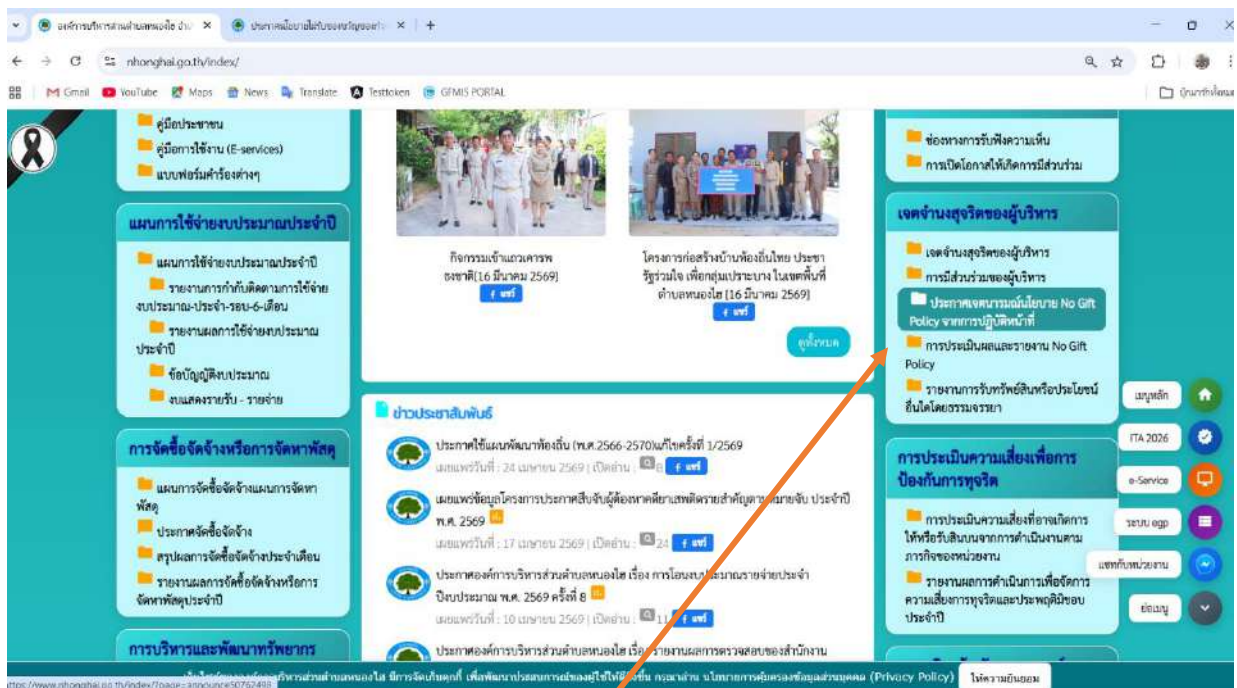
องค์การบริหารส่วนตำบลหนองไฮ อำเ ×
ประกาศนโยบายไม่รับของขวัญของกำ ×
nhonghai.go.th/index/
Gmail YouTube Maps News Translate Testtoken GFMIS PORTAL
บุ๊กมาร์กทั้งหมด

คู่มือประชาชน
คู่มือการใช้งาน (E-services)
แบบฟอร์มคำร้องต่างๆ

แผนการใช้จ่ายงบประมาณประจำปี
แผนการใช้จ่ายงบประมาณประจำปี
รายงานการกำกับติดตามการใช้จ่ายงบประมาณ-ประจำ-รอบ-6-เดือน
รายงานผลการใช้จ่ายงบประมาณประจำปี
ข้อบัญญัติงบประมาณ
งบแสดงรายรับ - รายจ่าย

การจัดซื้อจัดจ้างหรือการจัดหาพัสดุ
แผนการจัดซื้อจัดจ้างแผนการจัดหาพัสดุ
ประกาศจัดซื้อจัดจ้าง
สรุปผลการจัดซื้อจัดจ้างประจำเดือน
รายงานผลการจัดซื้อจัดจ้างหรือการจัดหาพัสดุประจำปี

การบริหารและพัฒนาทรัพยากร

กิจกรรมเข้าแถวเคารพธงชาติ[16 มีนาคม 2569]
แชร์

โครงการก่อสร้างบ้านท้องถิ่นไทย ประชารัฐร่วมใจ เพื่อกลุ่มเปราะบาง ในเขตพื้นที่ตำบลหนองไฮ [16 มีนาคม 2569]
แชร์

ดูทั้งหมด

ข่าวประชาสัมพันธ์
ประกาศใช้แผนพัฒนาท้องถิ่น (พ.ศ.2566-2570)แก้ไขครั้งที่ 1/2569
เผยแพร่วันที่ : 24 เมษายน 2569 | เปิดอ่าน : 8 แชร์
เผยแพร่ข้อมูลโครงการประกาศสืบจับผู้ต้องหาคดียาเสพติดรายสำคัญตามหมายจับ ประจำปี พ.ศ. 2569
เผยแพร่วันที่ : 17 เมษายน 2569 | เปิดอ่าน : 24 แชร์
ประกาศองค์การบริหารส่วนตำบลหนองไฮ เรื่อง การโอนงบประมาณรายจ่ายประจำปีงบประมาณ พ.ศ. 2569 ครั้งที่ 8
เผยแพร่วันที่ : 10 เมษายน 2569 | เปิดอ่าน : 10 แชร์
ประกาศองค์การบริหารส่วนตำบลหนองไฮ เรื่อง รายงานผลการตรวจสอบของสำนักงาน

ช่องทางการรับฟังความเห็น
การเปิดโอกาสให้เกิดการมีส่วนร่วม

เจตจำนงสุจริตของผู้บริหาร
เจตจำนงสุจริตของผู้บริหาร
การมีส่วนร่วมของผู้บริหาร
ประกาศเจตนารมณ์นโยบาย No Gift Policy จากการปฏิบัติหน้าที่
การประเมินผลและรายงาน No Gift Policy
รายงานการรับทรัพย์สินหรือประโยชน์อื่นใดโดยธรรมจรรยา

การประเมินความเสี่ยงเพื่อการป้องกันการทุจริต
การประเมินความเสี่ยงที่อาจเกิดการให้หรือรับสินบนจากการดำเนินงานตามภารกิจของหน่วยงาน
รายงานผลการดำเนินการเพื่อจัดการความเสี่ยงการทุจริตและประพฤติมิชอบประจำปี

เมนูหลัก
ITA 2026
e-Service
ระบบ egp
แชทกับหน่วยงาน
ย่อเมนู

https://www.nhonghai.go.th/index/?page=announce50762498
เว็บไซต์ขององค์การบริหารส่วนตำบลหนองไฮ มีการจัดเก็บคุกกี้ เพื่อพัฒนาประสบการณ์ของผู้ใช้ให้ดียิ่งขึ้น กรุณาอ่าน นโยบายการคุ้มครองข้อมูลส่วนบุคคล (Privacy Policy) ให้ความยินยอม